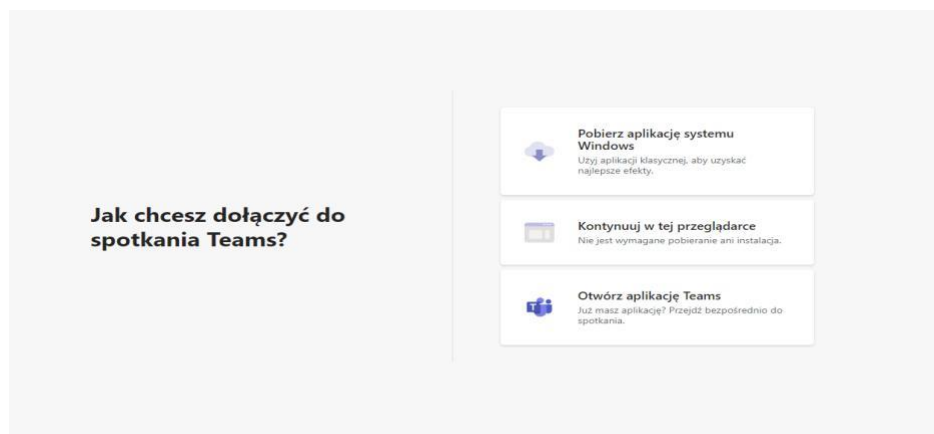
Jak chcesz dołączyć do spotkania Teams?

Pobierz aplikację systemu Windows
Użyj aplikacji klasycznej, aby uzyskać najlepsze efekty.

Kontynuuj w tej przeglądarce
Nie jest wymagane pobieranie ani instalacja.

Otwórz aplikację Teams
Już masz aplikację? Przejdź bezpośrednio do spotkania.